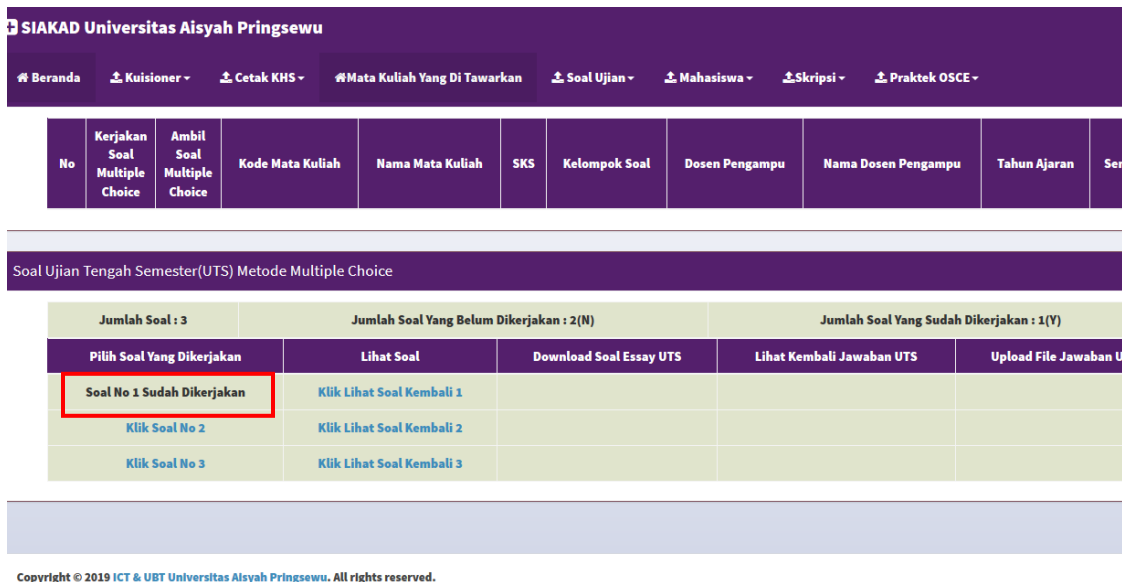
SIAKAD Universitas Aisyah Pringsewu

Beranda | Kuisioner | Cetak KHS | Mata Kuliah Yang Di Tawarkan | Soal Ujian | Mahasiswa | Skripsi | Praktek OSCE

| No | Kerjakan Soal Multiple Choice | Ambil Soal Multiple Choice | Kode Mata Kuliah | Nama Mata Kuliah | SKS | Kelompok Soal | Dosen Pengampu | Nama Dosen Pengampu | Tahun Ajaran | Se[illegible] |
|---|---|---|---|---|---|---|---|---|---|---|

Soal Ujian Tengah Semester(UTS) Metode Multiple Choice

| Jumlah Soal : 3 | Jumlah Soal Yang Belum Dikerjakan : 2(N) | Jumlah Soal Yang Sudah Dikerjakan : 1(Y) |
|---|---|---|

| Pilih Soal Yang Dikerjakan | Lihat Soal | Download Soal Essay UTS | Lihat Kembali Jawaban UTS | Upload File Jawaban U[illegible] |
|---|---|---|---|---|
| Soal No 1 Sudah Dikerjakan | Klik Lihat Soal Kembali 1 | | | |
| Klik Soal No 2 | Klik Lihat Soal Kembali 2 | | | |
| Klik Soal No 3 | Klik Lihat Soal Kembali 3 | | | |

Copyright © 2019 ICT & UBT Universitas Aisyah Pringsewu. All rights reserved.